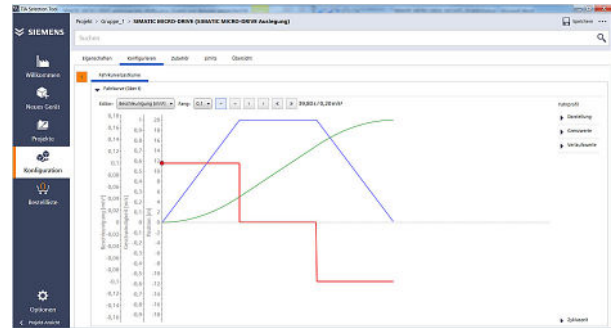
TIA Selection Tool

SIEMENS

Projekt > Gruppe_1 > SIMATIC MICRO-DRIVE (SIMATIC MICRO-DRIVE Auslegung)

Speichern

Suchen

Willkommen

Neues Gerät

Projekte

Konfiguration

Bestellliste

Optionen

Projekt Ansicht

Eigenschaften

Konfigurieren

Zubehör

Hilfe

Übersicht

Fahrkurvenzyklus

Fahrkurve (Bsch 1)

Editor: Beschleunigung [m/s²]

Rampe: 0,1

39,80s / 0,20 m/s²

Fahrprofil

Darstellung

Grenzwerte

Verlaufswerte

Zyklusort

Beschleunigung [m/s²]

Geschwindigkeit [m/s]

Position [m]

| 0,18 | 1 | 20 |
|---|---|---|
| 0,16 | 0,9 | 18 |
| 0,14 | 0,8 | 16 |
| 0,12 | 0,7 | 14 |
| 0,1 | 0,6 | 12 |
| 0,08 | 0,5 | 10 |
| 0,06 | 0,4 | 8 |
| 0,04 | 0,3 | 6 |
| 0,02 | 0,2 | 4 |
| 0 | 0,1 | 2 |
| -0,02 | 0 | 0 |
| -0,04 | -0,1 | -2 |
| -0,06 | -0,2 | -4 |
| -0,08 | -0,3 | -6 |
| -0,1 | -0,4 | -8 |
| -0,12 | -0,5 | -10 |
| -0,14 | -0,6 | -12 |
| -0,16 | -0,7 | -14 |
| -0,18 | -0,8 | -16 |